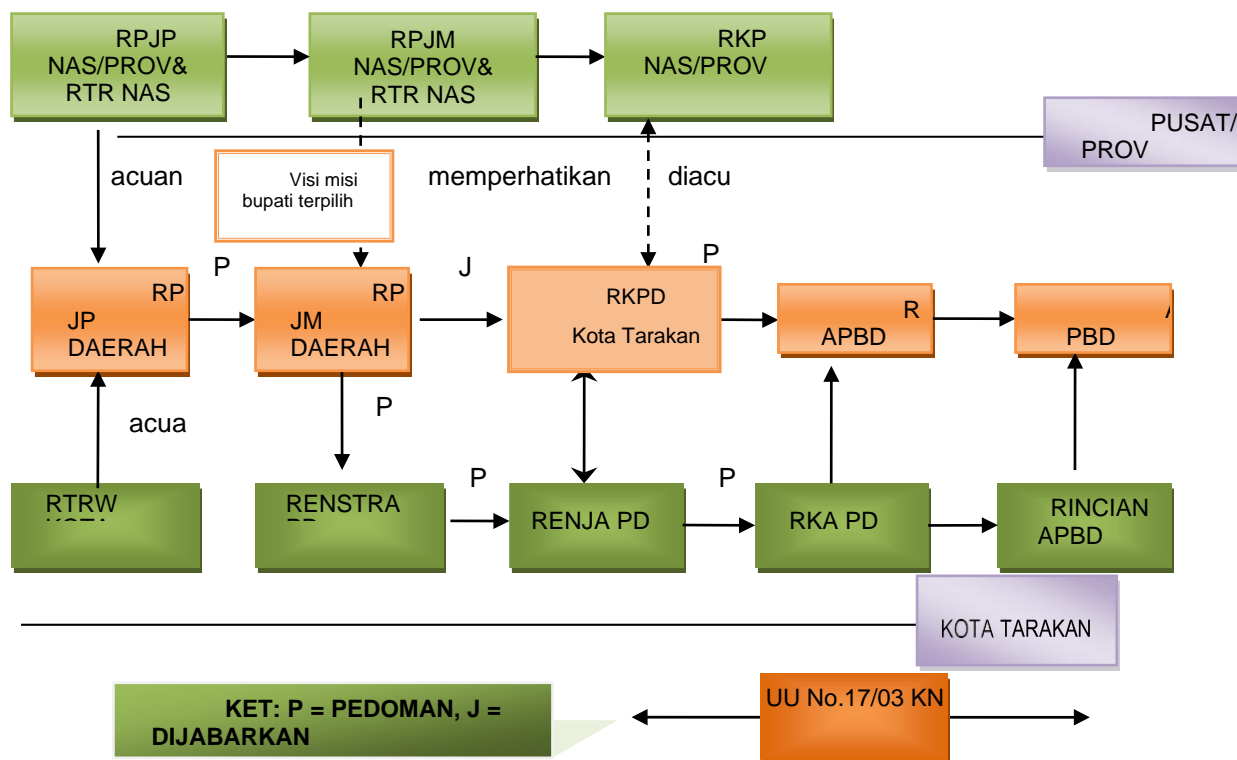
RPJP NAS/PROV& RTR NAS

RPJM NAS/PROV& RTR NAS

RKP NAS/PROV

PUSAT/ PROV

acuan

Visi misi bupati terpilih

memperhatikan

diacu

P

J

P

RP JP DAERAH

RP JM DAERAH

RKPD Kota Tarakan

R APBD

PBD

acua

P

RTRW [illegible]

RENSTRA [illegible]

P

RENJA PD

P

RKA PD

RINCIAN APBD

KOTA TARAKAN

KET: P = PEDOMAN, J = DIJABARKAN

UU No.17/03 KN